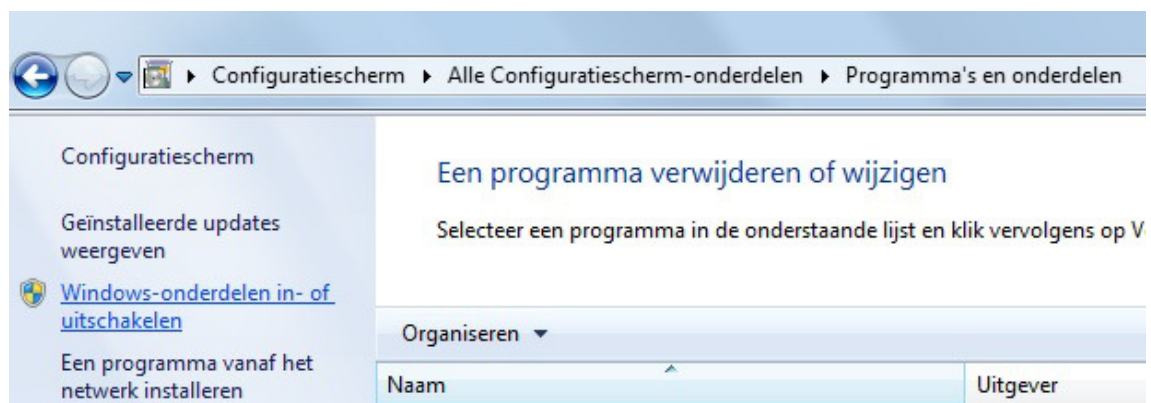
▸ Configuratiescherm ▸ Alle Configuratiescherm-onderdelen ▸ Programma's en onderdelen

Configuratiescherm

Geïnstalleerde updates weergeven

Windows-onderdelen in- of uitschakelen

Een programma vanaf het netwerk installeren

Een programma verwijderen of wijzigen

Selecteer een programma in de onderstaande lijst en klik vervolgens op V

Organiseren ▾

| Naam | Uitgever |
|---|---|